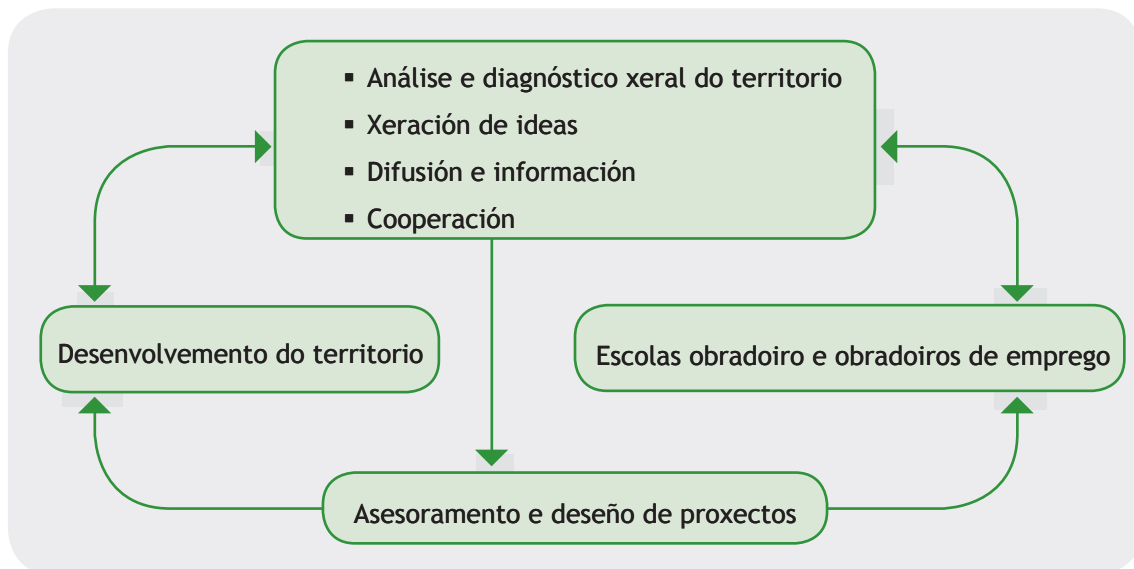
- Análise e diagnóstico xeral do territorio
- Xeración de ideas
- Difusión e información
- Cooperación

Desenvolvemento do territorio

Escolas obradoiro e obradoiros de emprego

Asesoramento e deseño de proxectos